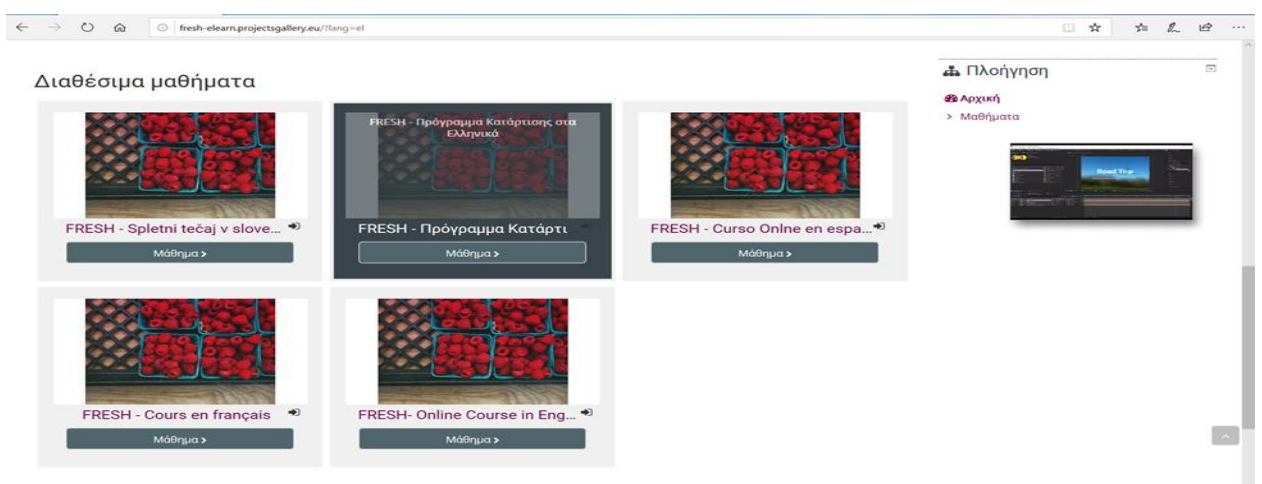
fresh-elearn.projectsgallery.eu/?lang=el

Διαθέσιμα μαθήματα

FRESH - Spletni tečaj v slove...
Μάθημα >

FRESH - Πρόγραμμα Κατάρτισης στα Ελληνικά
FRESH - Πρόγραμμα Κατάρτι
Μάθημα >

FRESH - Curso Onlne en espa...
Μάθημα >

FRESH - Cours en français
Μάθημα >

FRESH- Online Course in Eng...
Μάθημα >

Πλοήγηση
Αρχική
> Μαθήματα

Road Trip